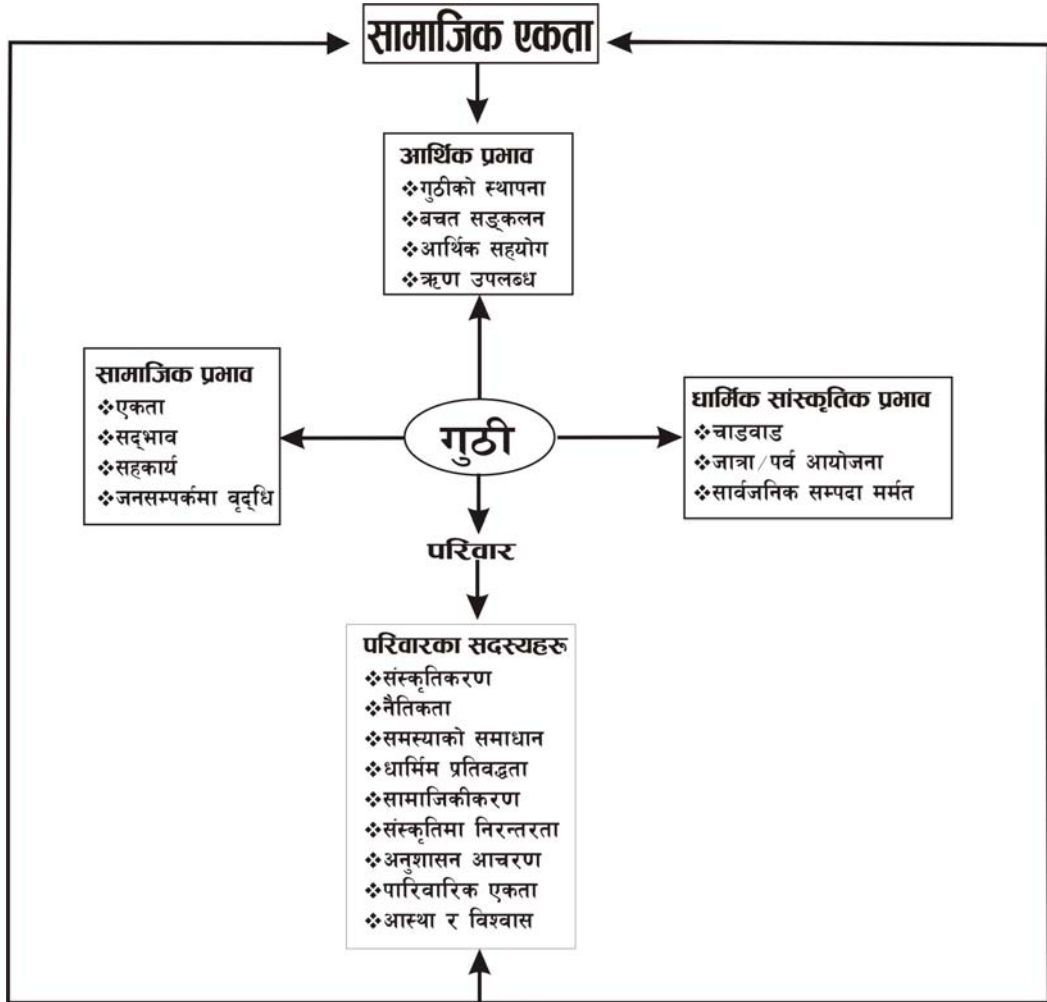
सामाजिक एकता

आर्थिक प्रभाव
❖गुठीको स्थापना
❖बचत सङ्कलन
❖आर्थिक सहयोग
❖ऋण उपलब्ध

सामाजिक प्रभाव
❖एकता
❖सद्भाव
❖सहकार्य
❖जनसम्पर्कमा वृद्धि

गुठी

धार्मिक सांस्कृतिक प्रभाव
❖चाडवाड
❖जात्रा/पर्व आयोजना
❖सार्वजनिक सम्पदा मर्मत

परिवार

परिवारका सदस्यहरू
❖संस्कृतिकरण
❖नैतिकता
❖समस्याको समाधान
❖धार्मिम प्रतिवद्धता
❖सामाजिकीकरण
❖संस्कृतिमा निरन्तरता
❖अनुशासन आचरण
❖पारिवारिक एकता
❖आस्था र विश्वास